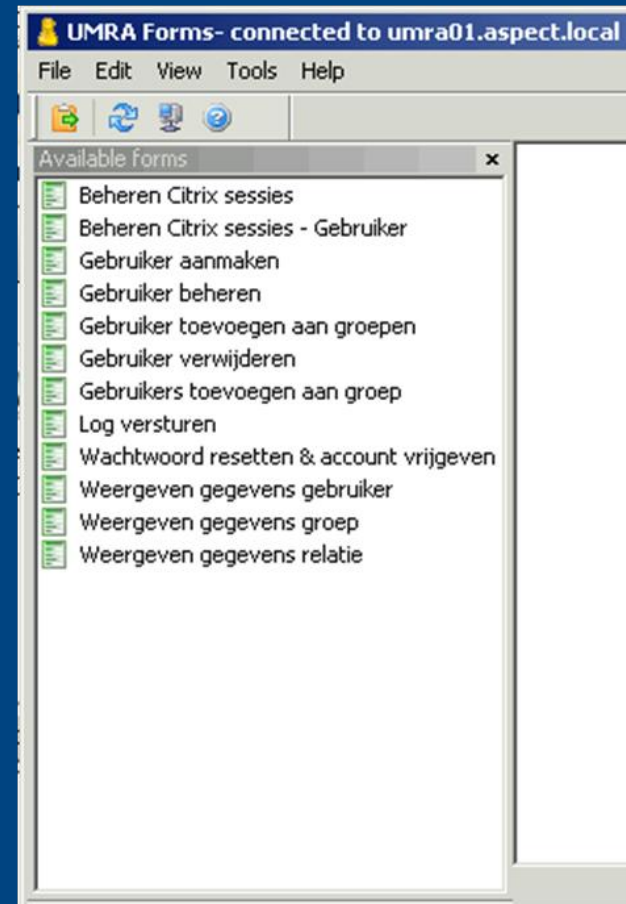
UMRA Forms- connected to umra01.aspect.local

File Edit View Tools Help

Available forms ×

Beheren Citrix sessies
Beheren Citrix sessies - Gebruiker
Gebruiker aanmaken
Gebruiker beheren
Gebruiker toevoegen aan groepen
Gebruiker verwijderen
Gebruikers toevoegen aan groep
Log versturen
Wachtwoord resetten & account vrijgeven
Weergeven gegevens gebruiker
Weergeven gegevens groep
Weergeven gegevens relatie